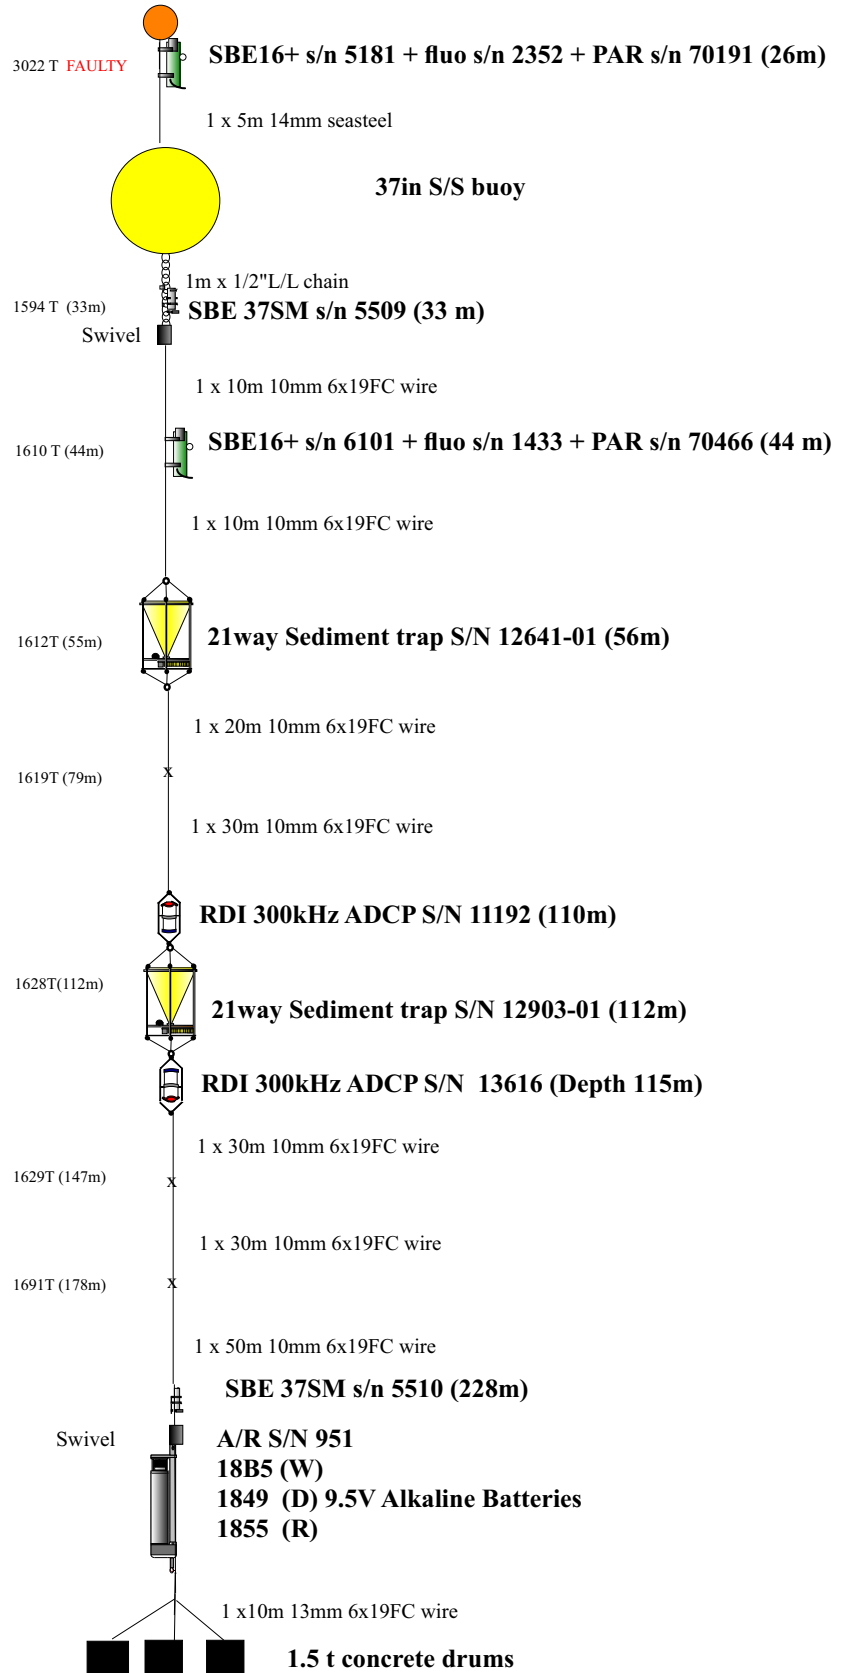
3022 T FAULTY
SBE16+ s/n 5181 + fluo s/n 2352 + PAR s/n 70191 (26m)

1 x 5m 14mm seasteel

37in S/S buoy

1m x 1/2"L/L chain

1594 T (33m)
SBE 37SM s/n 5509 (33 m)

Swivel

1 x 10m 10mm 6x19FC wire

1610 T (44m)
SBE16+ s/n 6101 + fluo s/n 1433 + PAR s/n 70466 (44 m)

1 x 10m 10mm 6x19FC wire

1612T (55m)
21way Sediment trap S/N 12641-01 (56m)

1 x 20m 10mm 6x19FC wire

1619T (79m)
x

1 x 30m 10mm 6x19FC wire

RDI 300kHz ADCP S/N 11192 (110m)

1628T(112m)
21way Sediment trap S/N 12903-01 (112m)

RDI 300kHz ADCP S/N 13616 (Depth 115m)

1 x 30m 10mm 6x19FC wire

1629T (147m)
x

1 x 30m 10mm 6x19FC wire

1691T (178m)
x

1 x 50m 10mm 6x19FC wire

SBE 37SM s/n 5510 (228m)

Swivel
A/R S/N 951
18B5 (W)
1849 (D) 9.5V Alkaline Batteries
1855 (R)

1 x10m 13mm 6x19FC wire

1.5 t concrete drums